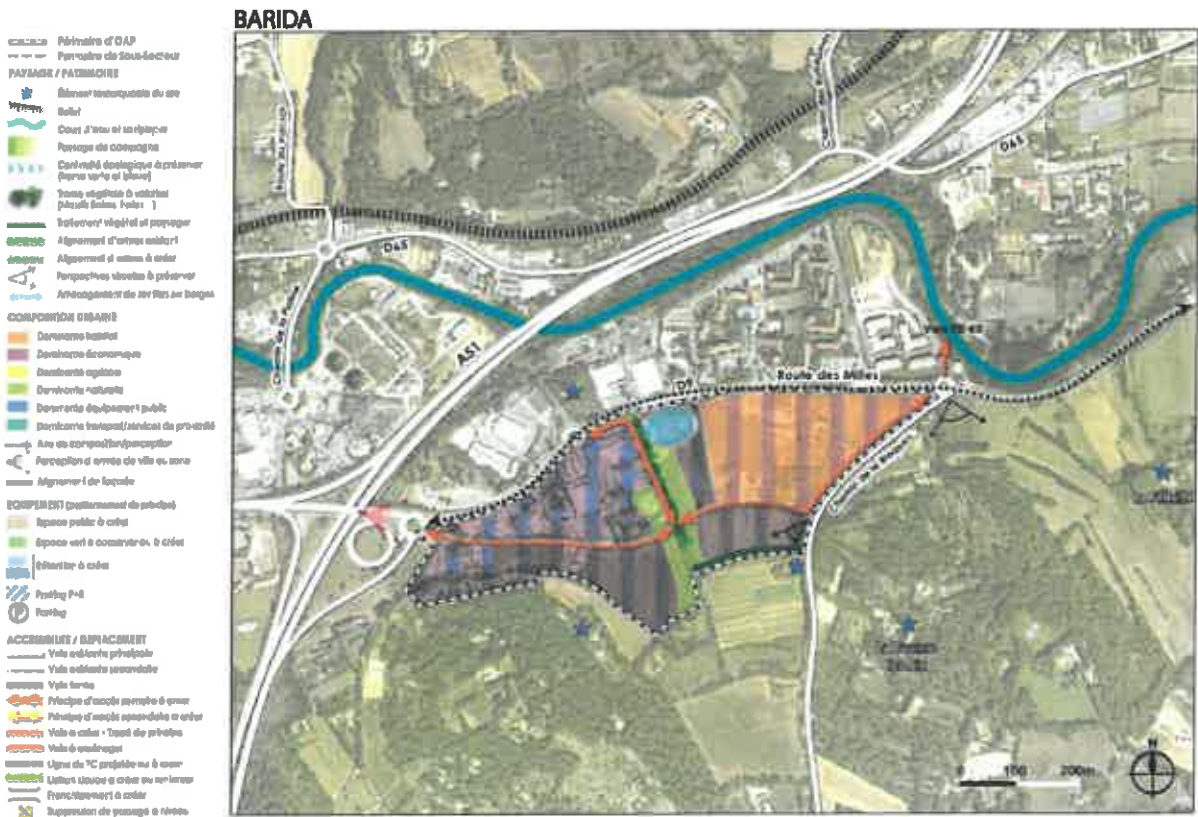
BARIDA

Périmètre d'OAP
Périmètre de Sous-Secteur
PAYSAGE / PATRIMOINE
Élément remarquable du site
Relief
Cours d'eau et ripisylve
Paysage de campagne
Continuité écologique à préserver (trame verte et bleue)
Trame végétale à valoriser
Traitement végétal et paysager
Alignement d'arbres existant
Alignement d'arbres à créer
Perspectives visuelles à préserver
Aménagement de berges
COMPOSITION URBAINE
Dominante habitat
Dominante économique
Dominante agricole
Dominante naturelle
Dominante équipement public
Dominante transport/services de proximité
Axe de composition/perception
Perception d'entrée de ville ou zone
Alignement de façade
ÉQUIPEMENT (positionnement de principe)
Espace public à créer
Espace vert à conserver ou à créer
Bassin à créer
Parking P+R
Parking
ACCESSIBILITÉ / DÉPLACEMENT
Voie existante principale
Voie existante secondaire
Voie ferrée
Principe d'accès principal à créer
Principe d'accès secondaire à créer
Voie à créer - tracé de principe
Voie à réaménager
Ligne de TC projetée ou à créer
Liaison douce à créer ou valoriser
Franchissement à créer
Suppression de passage à niveau

D65
D65
A51
D9
Route des Milles
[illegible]
0 100 200m
N